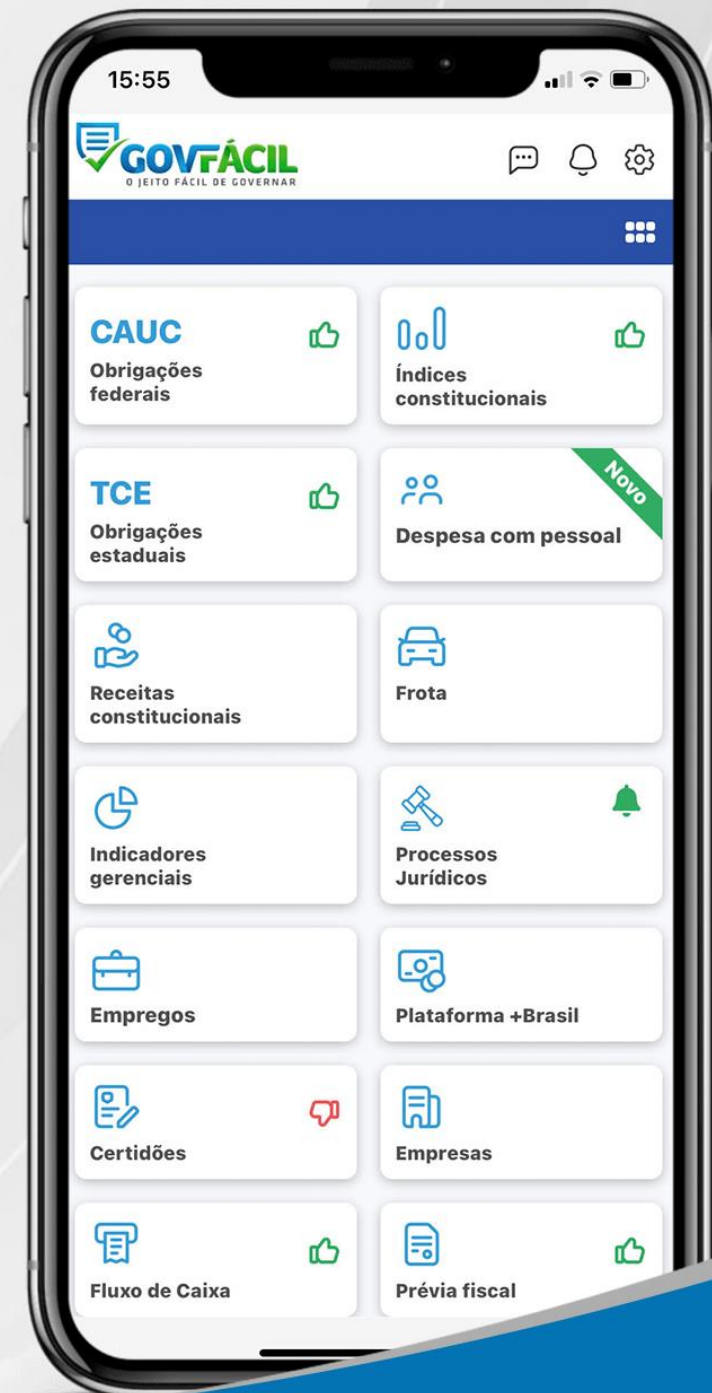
15:55

GOVFÁCIL
O JEITO FÁCIL DE GOVERNAR

CAUC
Obrigações federais

Índices constitucionais

TCE
Obrigações estaduais

Novo
Despesa com pessoal

Receitas constitucionais

Frota

Indicadores gerenciais

Processos Jurídicos

Empregos

Plataforma +Brasil

Certidões

Empresas

Fluxo de Caixa

Prévia fiscal